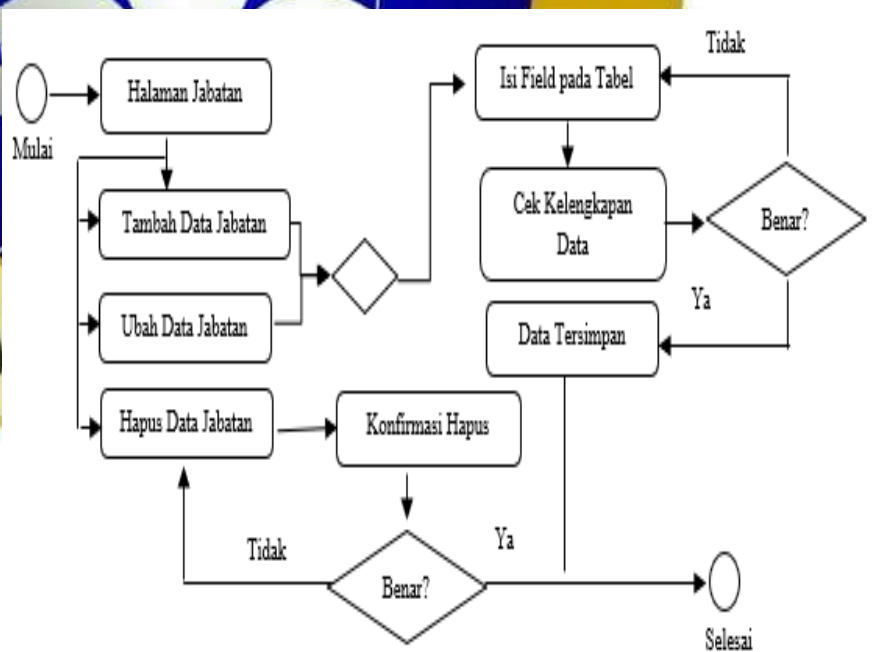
Mulai

Halaman Jabatan

Tambah Data Jabatan

Ubah Data Jabatan

Hapus Data Jabatan

Konfirmasi Hapus

Isi Field pada Tabel

Tidak

Cek Kelengkapan Data

Benar?

Ya

Data Tersimpan

Tidak

Benar?

Ya

Selesai